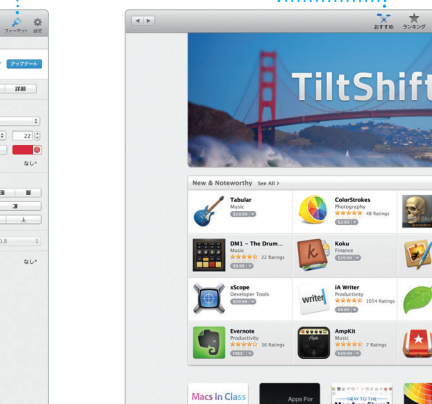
フォーマット 設定

アップデート

詳細

22

なし

なし

おすすめ ランキング

TiltShift

New & Noteworthy See All >

Tabular
Music
$19.99

ColorStrokes
Photography
48 Ratings
$2.99

DM1 – The Drum...
Music
22 Ratings
$9.99

Koku
Finance
$19.99

xScope
Developer Tools
$29.99

iA Writer
Productivity
1054 Ratings
$4.99

Evernote
Productivity
36 Ratings
FREE

AmpKit
Music
7 Ratings
$19.99

Macs In Class

Apps For

NEW TO THE